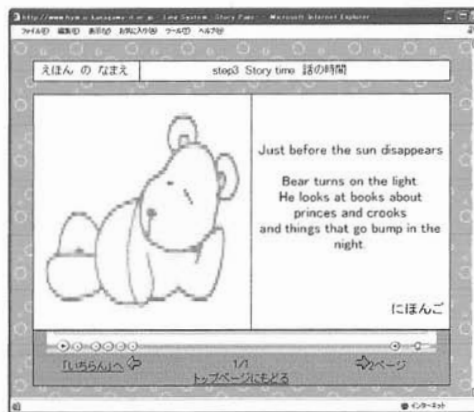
http://www.hym.u-kanazawa-it.ac.jp/ - Lime System : Story Page - Microsoft Internet Explorer

ファイル(F) 編集(E) 表示(V) お気に入り(A) ツール(T) ヘルプ(H)

えほん の なまえ

step3 Story time 話の時間

Just before the sun disappears

Bear turns on the light
He looks at books about
princes and crooks
and things that go bump in the night

にほんご

「いちらん」へ

1/1

トップページにもどる

2ページ

インターネット